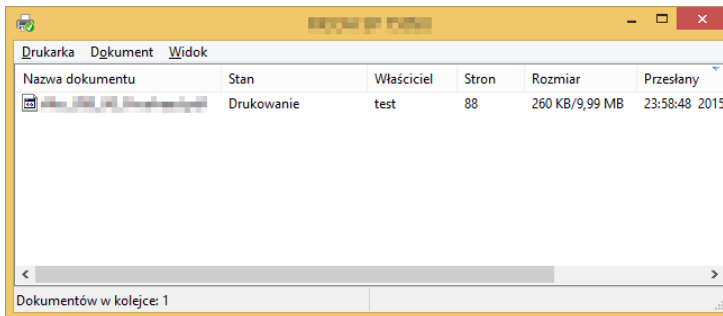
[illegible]

Drukarka Dokument Widok

| Nazwa dokumentu | Stan | Właściciel | Stron | Rozmiar | Przesłany |
|---|---|---|---|---|---|
| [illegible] | Drukowanie | test | 88 | 260 KB/9,99 MB | 23:58:48 2015 |

Dokumentów w kolejce: 1